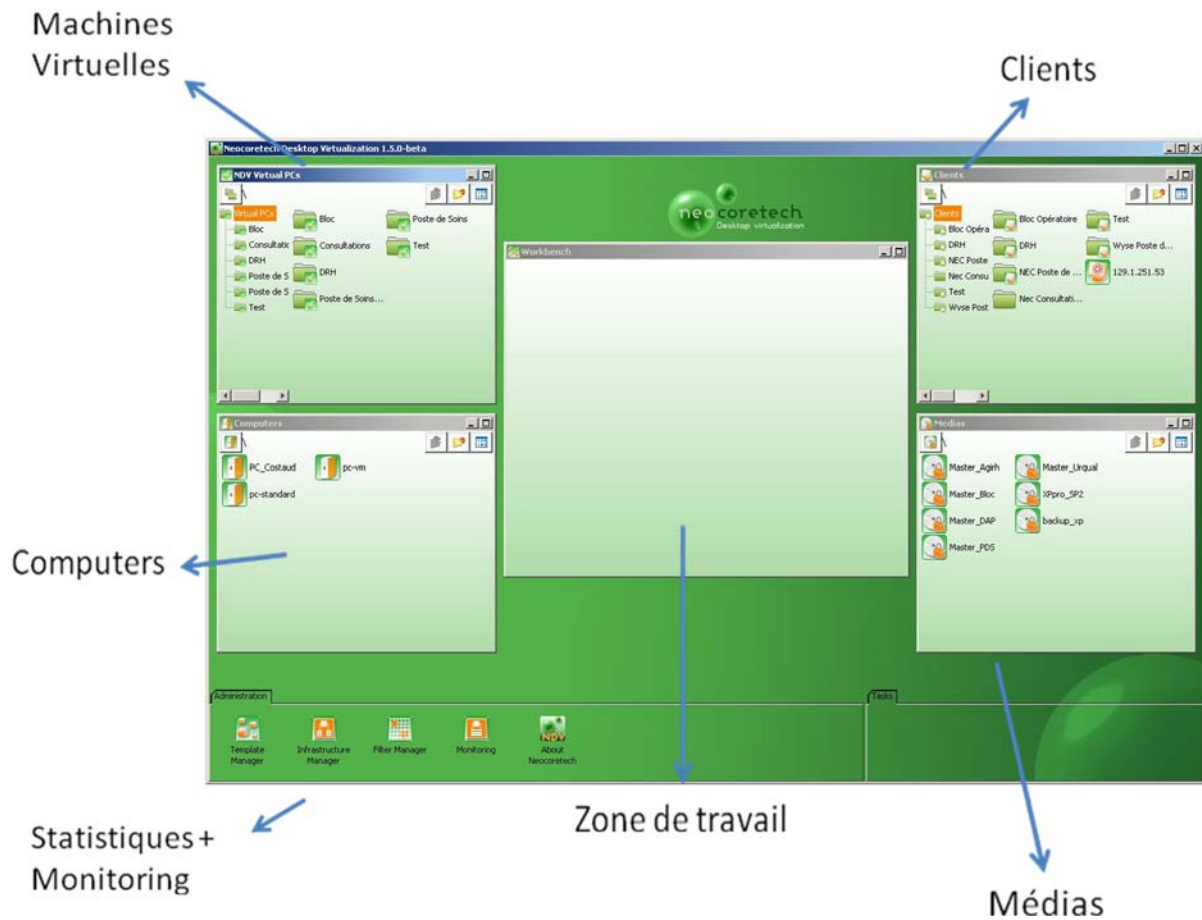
Machines Virtuelles

Clients

Neocoretech Desktop Virtualization 1.5.0-beta

NDV Virtual PCs

Virtual PCs
Bloc
Consultatic
DRH
Poste de S
Poste de S
Test

Bloc
Consultations
DRH
Poste de Soins...
Poste de Soins
Test

neo coretech
Desktop virtualization

Workbench

Clients

Clients
Bloc Opéra
DRH
NEC Poste
Nec Consu
Test
Wyse Post

Bloc Opératoire
DRH
NEC Poste de ...
Nec Consultati...
Test
Wyse Poste d...
129.1.251.53

Computers

PC_Costaud
pc-vm
pc-standard

Médias

Master_Agirh
Master_Urqual
Master_Bloc
XPpro_SP2
Master_DAP
backup_xp
Master_PDS

Computers

Administration

Template Manager
Infrastructure Manager
Filter Manager
Monitoring
About Neocoretech

Tasks

Statistiques + Monitoring

Zone de travail

Médias